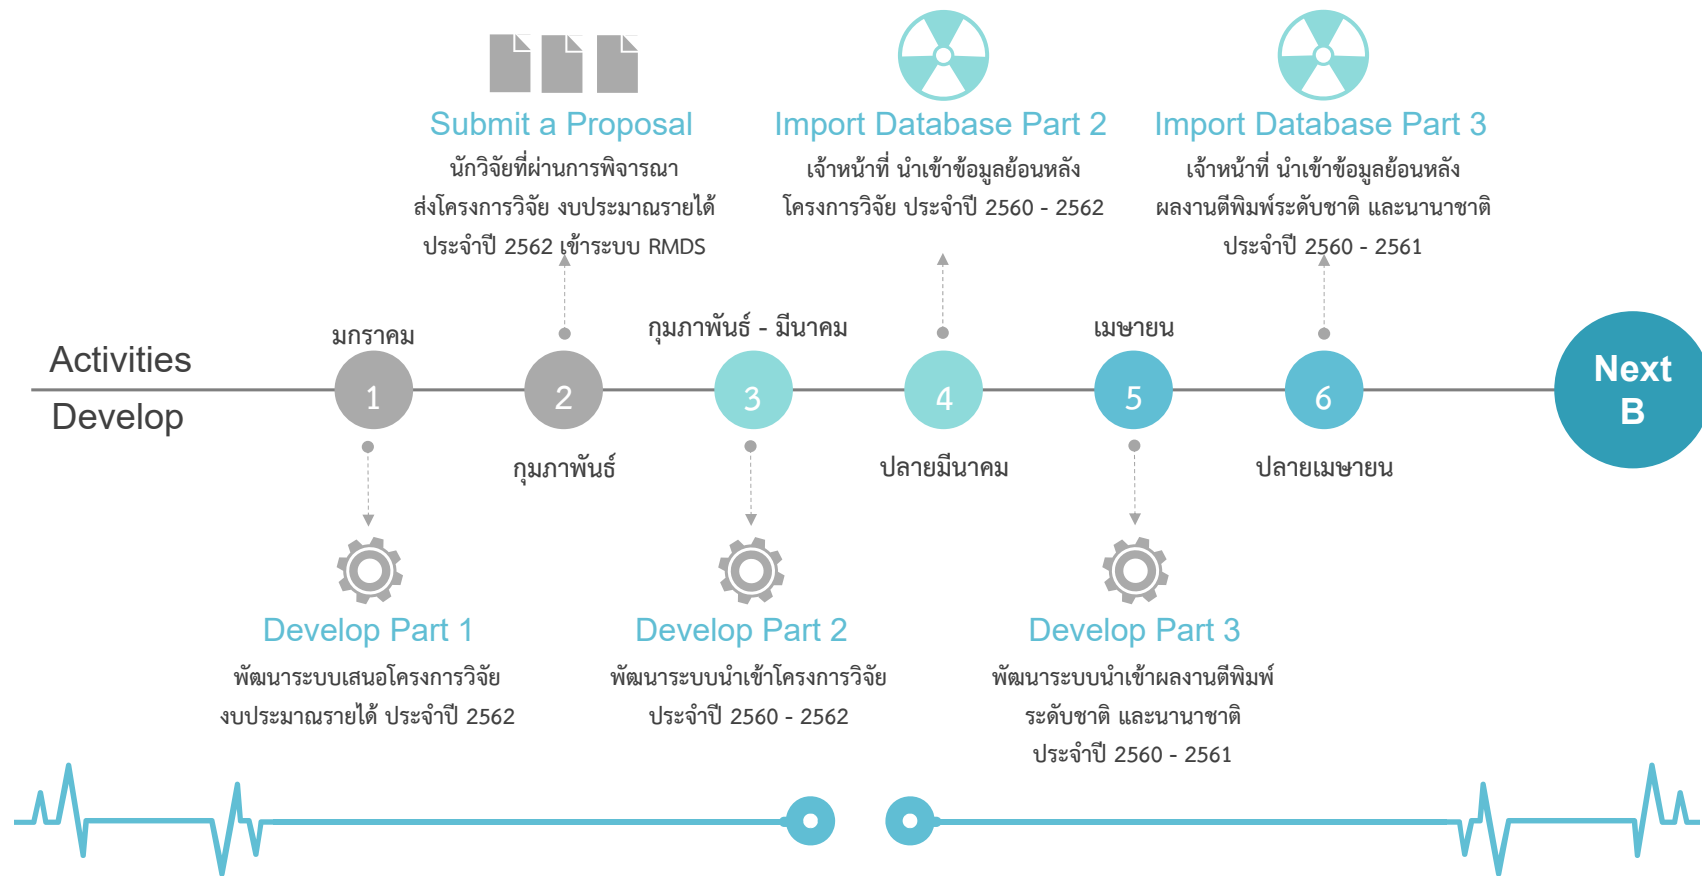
Submit a Proposal
นักวิจัยที่ผ่านการพิจารณา ส่งโครงการวิจัย งบประมาณรายได้ ประจำปี 2562 เข้าระบบ RMDS

Import Database Part 2
เจ้าหน้าที่ นำเข้าข้อมูลย้อนหลัง โครงการวิจัย ประจำปี 2560 - 2562

Import Database Part 3
เจ้าหน้าที่ นำเข้าข้อมูลย้อนหลัง ผลงานตีพิมพ์ระดับชาติ และนานาชาติ ประจำปี 2560 - 2561

Activities
Develop

มกราคม
1
2
กุมภาพันธ์
กุมภาพันธ์ - มีนาคม
3
4
ปลายมีนาคม
เมษายน
5
6
ปลายเมษายน

Next B

Develop Part 1
พัฒนาระบบเสนอโครงการวิจัย งบประมาณรายได้ ประจำปี 2562

Develop Part 2
พัฒนาระบบนำเข้าโครงการวิจัย ประจำปี 2560 - 2562

Develop Part 3
พัฒนาระบบนำเข้าผลงานตีพิมพ์ ระดับชาติ และนานาชาติ ประจำปี 2560 - 2561